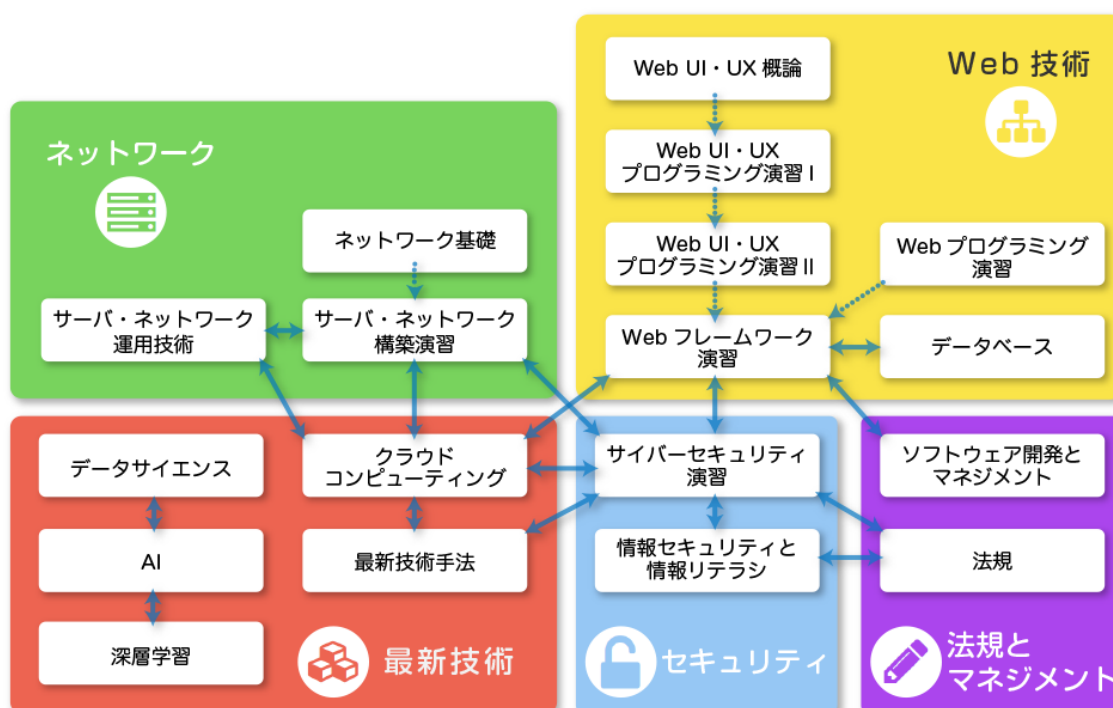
Web 技術

Web UI・UX 概論

Web UI・UX プログラミング演習 I

Web UI・UX プログラミング演習 II

Web プログラミング演習

Web フレームワーク演習

データベース

ネットワーク

ネットワーク基礎

サーバ・ネットワーク運用技術

サーバ・ネットワーク構築演習

データサイエンス

クラウドコンピューティング

サイバーセキュリティ演習

ソフトウェア開発とマネジメント

AI

最新技術手法

情報セキュリティと情報リテラシ

法規

深層学習

最新技術

セキュリティ

法規とマネジメント